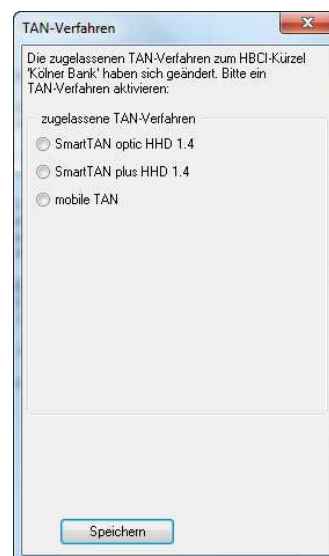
TAN-Verfahren

Die zugelassenen TAN-Verfahren zum HBCI-Kürzel 'Kölner Bank' haben sich geändert. Bitte ein TAN-Verfahren aktivieren:

zugelassene TAN-Verfahren

SmartTAN optic HHD 1.4

SmartTAN plus HHD 1.4

mobile TAN

Speichern